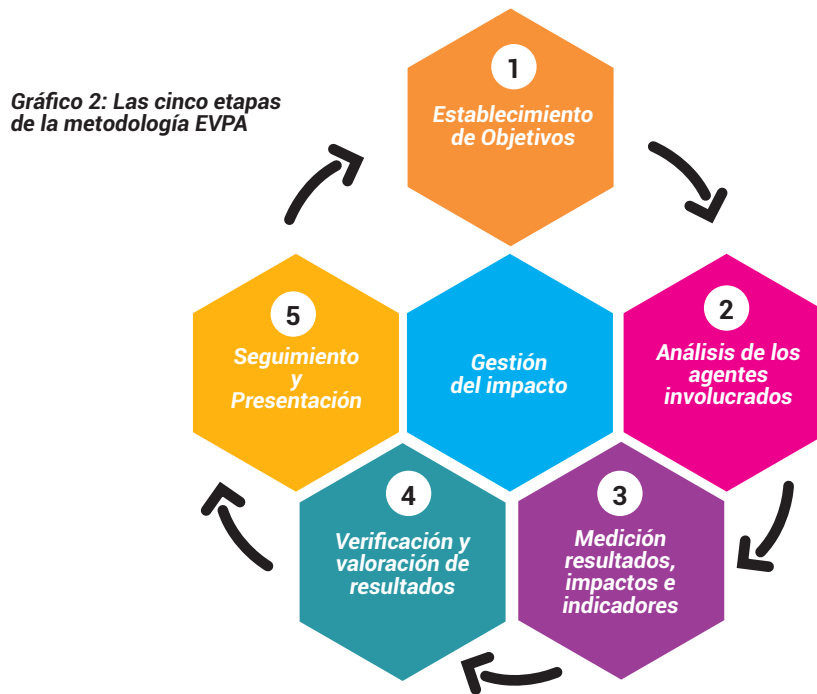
Gráfico 2: Las cinco etapas de la metodología EVPA

1
Establecimiento de Objetivos

2
Análisis de los agentes involucrados

3
Medición resultados, impactos e indicadores

4
Verificación y valoración de resultados

5
Seguimiento y Presentación

Gestión del impacto